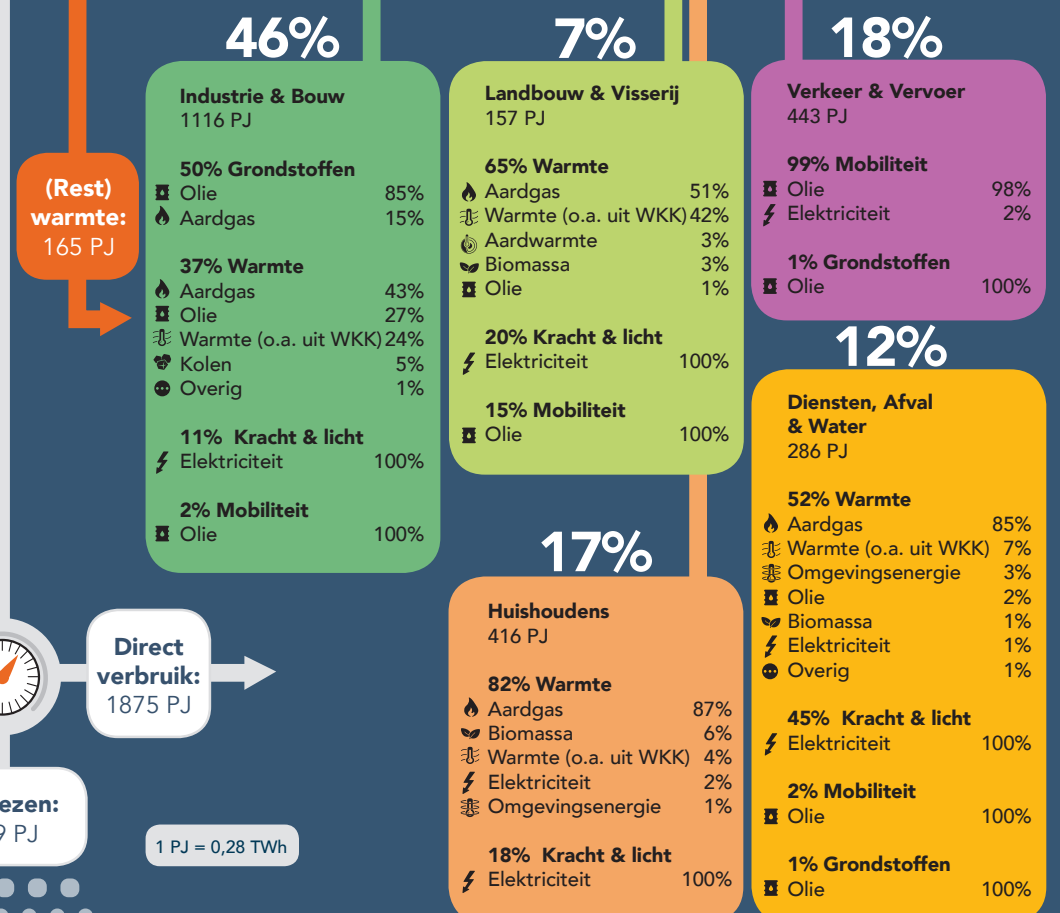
46%

Industrie & Bouw
1116 PJ

50% Grondstoffen
Olie 85%
Aardgas 15%

37% Warmte
Aardgas 43%
Olie 27%
Warmte (o.a. uit WKK) 24%
Kolen 5%
Overig 1%

11% Kracht & licht
Elektriciteit 100%

2% Mobiliteit
Olie 100%

(Rest) warmte:
165 PJ

7%

Landbouw & Visserij
157 PJ

65% Warmte
Aardgas 51%
Warmte (o.a. uit WKK) 42%
Aardwarmte 3%
Biomassa 3%
Olie 1%

20% Kracht & licht
Elektriciteit 100%

15% Mobiliteit
Olie 100%

18%

Verkeer & Vervoer
443 PJ

99% Mobiliteit
Olie 98%
Elektriciteit 2%

1% Grondstoffen
Olie 100%

12%

Diensten, Afval & Water
286 PJ

52% Warmte
Aardgas 85%
Warmte (o.a. uit WKK) 7%
Omgevingsenergie 3%
Olie 2%
Biomassa 1%
Elektriciteit 1%
Overig 1%

45% Kracht & licht
Elektriciteit 100%

2% Mobiliteit
Olie 100%

1% Grondstoffen
Olie 100%

17%

Huishoudens
416 PJ

82% Warmte
Aardgas 87%
Biomassa 6%
Warmte (o.a. uit WKK) 4%
Elektriciteit 2%
Omgevingsenergie 1%

18% Kracht & licht
Elektriciteit 100%

Direct verbruik:
1875 PJ

ezen:
9 PJ

1 PJ = 0,28 TWh